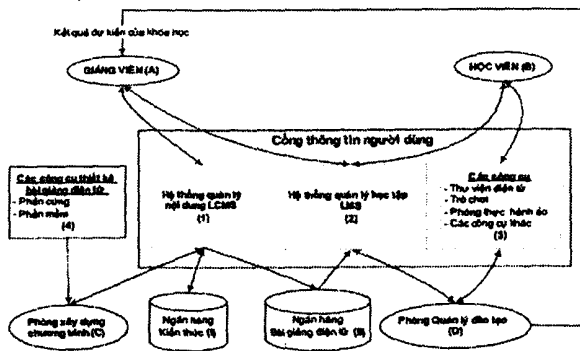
Kết quả dự kiến của khóa học

GIẢNG VIÊN (A)

HỌC VIÊN (B)

Cổng thông tin người dùng

Các công cụ thiết kế bài giảng điện tử
- Phần cứng
- Phần mềm
(4)

Hệ thống quản lý nội dung LCMS
(1)

Hệ thống quản lý học tập LMS
(2)

Các công cụ
- Thư viện điện tử
- Trò chơi
- Phòng thực hành ảo
- Các công cụ khác
(3)

Phòng xây dựng chương trình (C)

Ngân hàng Kiến thức (I)

Ngân hàng Bài giảng điện tử (II)

Phòng Quản lý đào tạo (D)